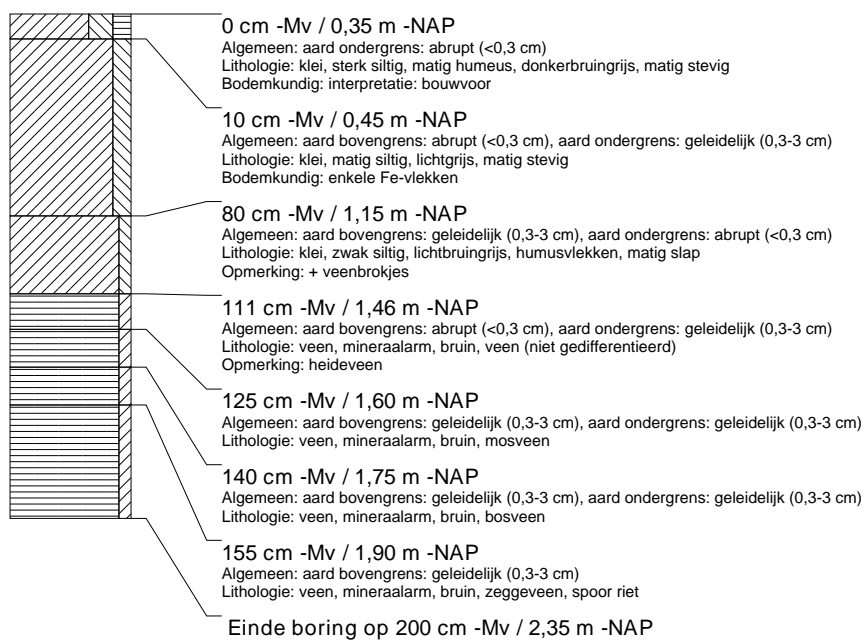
0 cm -Mv / 0,35 m -NAP
Algemeen: aard ondergrens: abrupt (<0,3 cm)
Lithologie: klei, sterk siltig, matig humeus, donkerbruingrijs, matig stevig
Bodemkundig: interpretatie: bouwvoor

10 cm -Mv / 0,45 m -NAP
Algemeen: aard bovengrens: abrupt (<0,3 cm), aard ondergrens: geleidelijk (0,3-3 cm)
Lithologie: klei, matig siltig, lichtgrijs, matig stevig
Bodemkundig: enkele Fe-vlekken

80 cm -Mv / 1,15 m -NAP
Algemeen: aard bovengrens: geleidelijk (0,3-3 cm), aard ondergrens: abrupt (<0,3 cm)
Lithologie: klei, zwak siltig, lichtbruingrijs, humusvlekken, matig slap
Opmerking: + veenbrokjes

111 cm -Mv / 1,46 m -NAP
Algemeen: aard bovengrens: abrupt (<0,3 cm), aard ondergrens: geleidelijk (0,3-3 cm)
Lithologie: veen, mineraalarm, bruin, veen (niet gedifferentieerd)
Opmerking: heideveen

125 cm -Mv / 1,60 m -NAP
Algemeen: aard bovengrens: geleidelijk (0,3-3 cm), aard ondergrens: geleidelijk (0,3-3 cm)
Lithologie: veen, mineraalarm, bruin, mosveen

140 cm -Mv / 1,75 m -NAP
Algemeen: aard bovengrens: geleidelijk (0,3-3 cm), aard ondergrens: geleidelijk (0,3-3 cm)
Lithologie: veen, mineraalarm, bruin, bosveen

155 cm -Mv / 1,90 m -NAP
Algemeen: aard bovengrens: geleidelijk (0,3-3 cm)
Lithologie: veen, mineraalarm, bruin, zeggeveen, spoor riet

Einde boring op 200 cm -Mv / 2,35 m -NAP